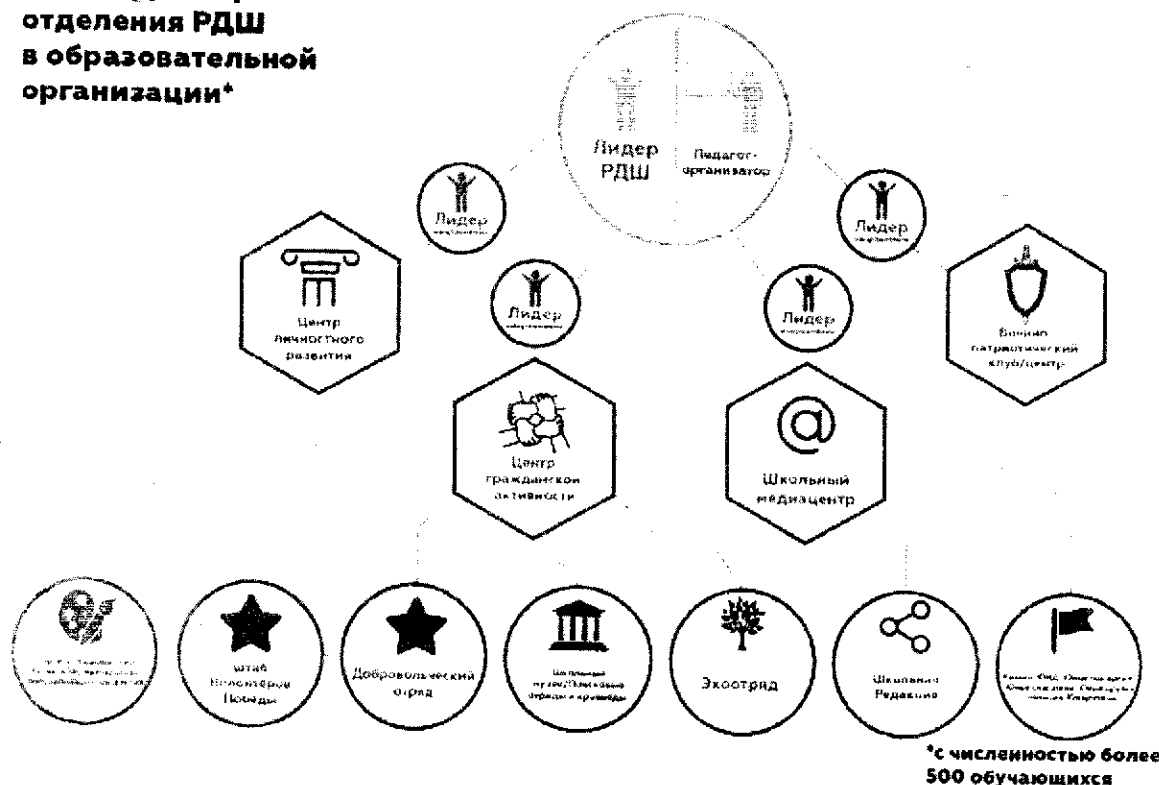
отделения РДШ в образовательной организации*

Лидер РДШ

Педагог-организатор

Лидер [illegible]

Лидер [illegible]

Лидер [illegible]

Лидер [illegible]

Центр личностного развития

Военно-патриотический клуб/центр

Центр гражданской активности

Школьный медиацентр

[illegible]

Штаб Волонтеров Победы

Добровольческий отряд

Школьный музей/Поисковые отряды и краеведы

Экоотряд

Школьная Редакция

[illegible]

*с численностью более 500 обучающихся